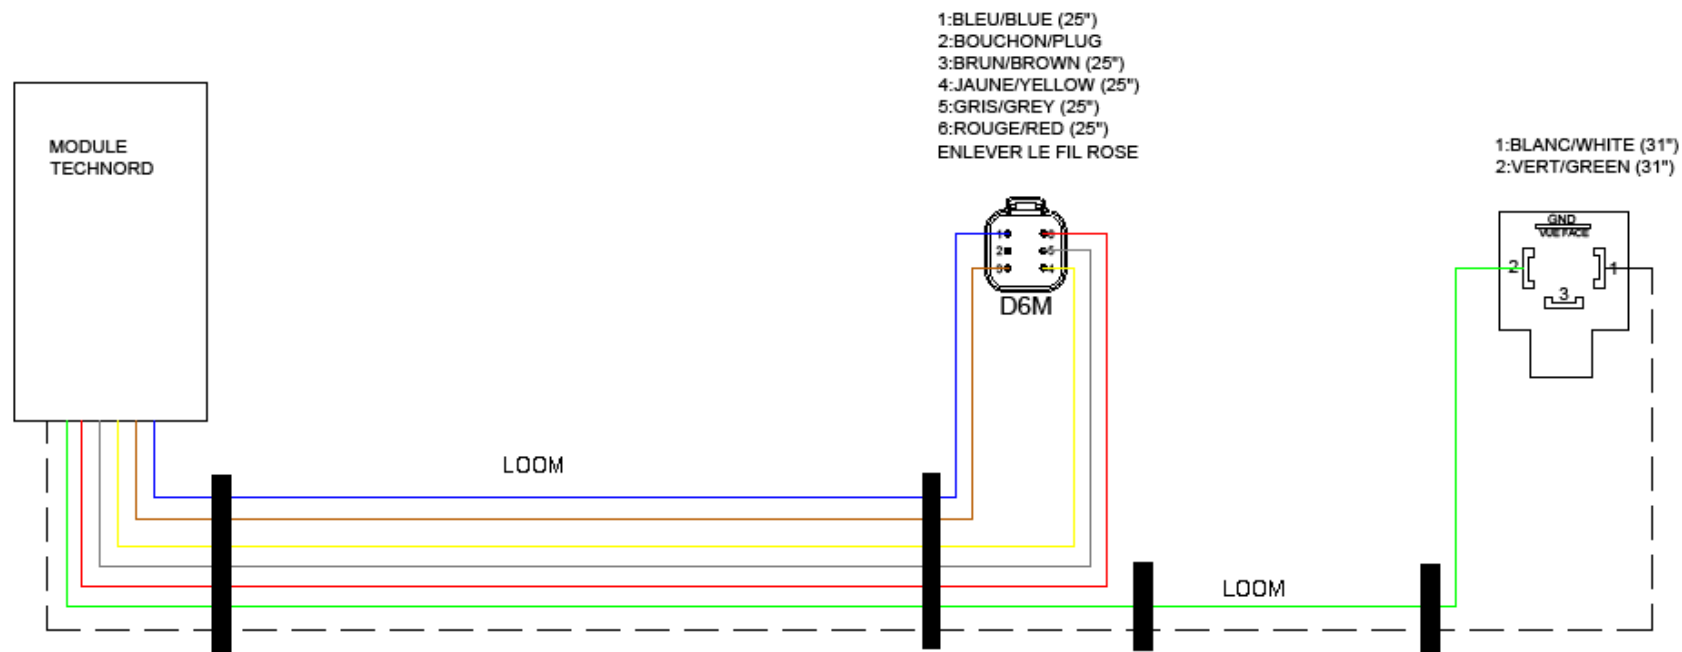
1:BLEU/BLUE (25")
2:BOUCHON/PLUG
3:BRUN/BROWN (25")
4:JAUNE/YELLOW (25")
5:GRIS/GREY (25")
6:ROUGE/RED (25")
ENLEVER LE FIL ROSE

MODULE
TECHNORD

1:BLANC/WHITE (31")
2:VERT/GREEN (31")

GND
VUE FACE

1 2 3 4 5 6

D6M

2 1 3

LOOM

LOOM